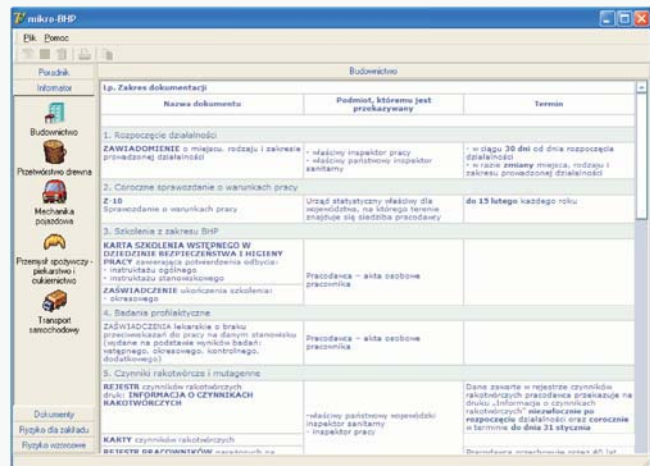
mikro-BHP

Plik Pomoc

Poradnik
Informator
Budownictwo
Przetwórstwo drewna
Mechanika pojazdowa
Przemysł spożywczy - piekarstwo i cukiernictwo
Transport samochodowy
Dokumenty
Pytajka dla zakładu
Pytajka wzorcowe

Budownictwo

l.p. Zakres dokumentacji

| Nazwa dokumentu | Podmiot, któremu jest przekazywany | Termin |
|---|---|---|
| 1. Rozpoczęcie działalności | | |
| ZAWIADOMIENIE o miejscu, rodzaju i zakresie prowadzonej działalności | - właściwy inspektor pracy - właściwy państwowy inspektor sanitarny | - w ciągu 30 dni od dnia rozpoczęcia działalności - w razie zmiany miejsca, rodzaju i zakresu prowadzonej działalności |
| 2. Coroczne sprawozdanie o warunkach pracy | | |
| Z-10 Sprawozdanie o warunkach pracy | Urząd statystyczny właściwy dla województwa, na którego terenie znajduje się siedziba pracodawcy | do 15 lutego każdego roku |
| 3. Szkolenia z zakresu BHP | | |
| KARTA SZKOLENIA WSTĘPNEGO W DZIEDZINIE BEZPIECZEŃSTWA I HIGIENY PRACY zawierająca potwierdzenie odbycia: - instruktażu ogólnego - instruktażu stanowiskowego | Pracodawca – akta osobowe pracownika | |
| ZAŚWIADCZENIE ukończenia szkolenia: - okresowego | | |
| 4. Badania profilaktyczne | | |
| ZAŚWIADCZENIA lekarskie o braku przeciwwskazań do pracy na danym stanowisku (wydane na podstawie wyników badań: wstępnego, okresowego, kontrolnego, dodatkowego) | Pracodawca – akta osobowe pracownika | |
| 5. Czynniki rakotwórcze i mutagenne | | |
| REJESTR czynników rakotwórczych druk: INFORMACJA O CZYNNIKACH RAKOTWÓRCZYCH | -właściwy państwowy wojewódzki inspektor sanitarny - inspektor pracy | Dane zawarte w rejestrze czynników rakotwórczych pracodawca przekazuje na druku „Informacja o czynnikach rakotwórczych" niezwłocznie po rozpoczęciu działalności oraz corocznie w terminie do dnia 31 stycznia |
| KARTY czynników rakotwórczych | | |
| REJESTR PRACOWNIKÓW narażonych na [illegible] | | Pracodawca przechowuje przez 40 lat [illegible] |